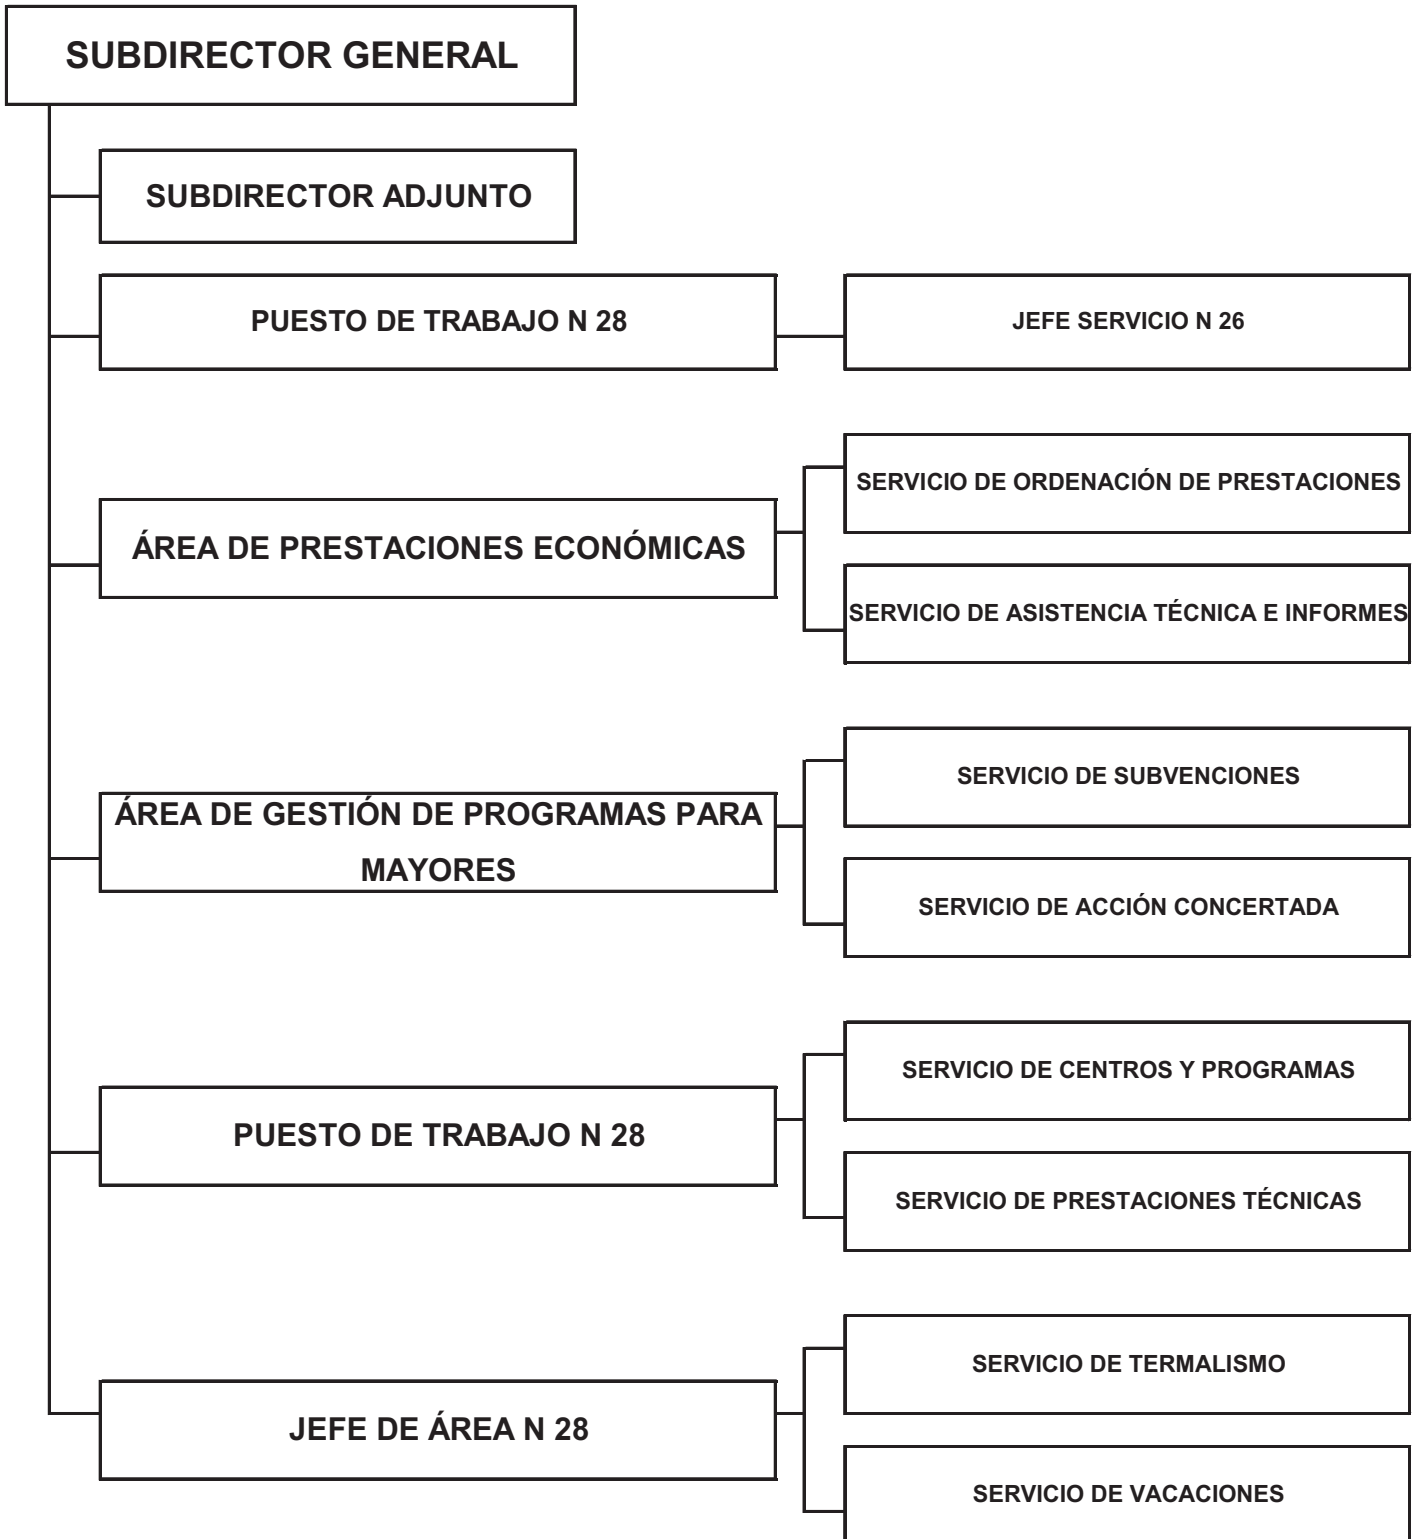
SUBDIRECTOR GENERAL

SUBDIRECTOR ADJUNTO

PUESTO DE TRABAJO N 28

JEFE SERVICIO N 26

ÁREA DE PRESTACIONES ECONÓMICAS

SERVICIO DE ORDENACIÓN DE PRESTACIONES

SERVICIO DE ASISTENCIA TÉCNICA E INFORMES

ÁREA DE GESTIÓN DE PROGRAMAS PARA MAYORES

SERVICIO DE SUBVENCIONES

SERVICIO DE ACCIÓN CONCERTADA

PUESTO DE TRABAJO N 28

SERVICIO DE CENTROS Y PROGRAMAS

SERVICIO DE PRESTACIONES TÉCNICAS

JEFE DE ÁREA N 28

SERVICIO DE TERMALISMO

SERVICIO DE VACACIONES